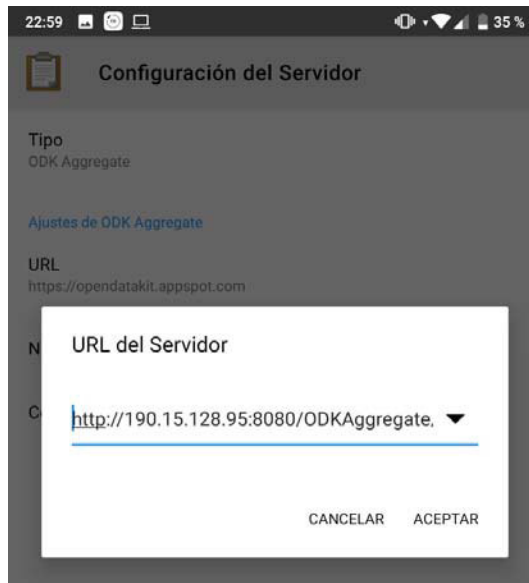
22:59

35 %

Configuración del Servidor

Tipo
ODK Aggregate

Ajustes de ODK Aggregate

URL
https://opendatakit.appspot.com

N

C

URL del Servidor

http://190.15.128.95:8080/ODKAggregate,

CANCELAR ACEPTAR